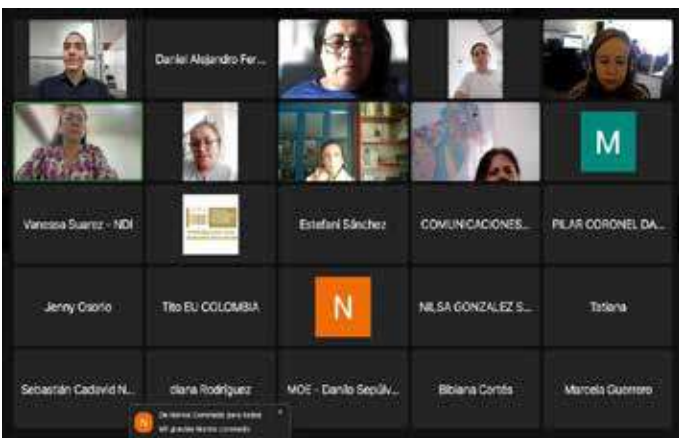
Daniel Alejandro Fer...

M

Vanessa Suarez - NDI

Estefani Sánchez

COMUNICACIONES...

PILAR CORONEL DA...

Jenny Osorio

Tito EU COLOMBIA

N

NILSA GONZALEZ S...

Tatiana

Sebastián Cadavid N...

diana Rodríguez

MOE - Danilo Sepúlv...

Bibiana Cortés

Marcela Guerrero

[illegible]